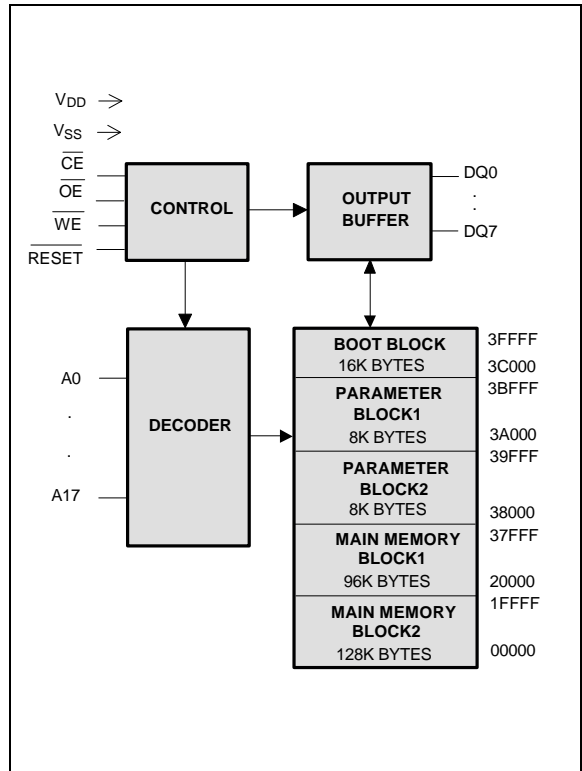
$V_{DD}$

$V_{SS}$

$\overline{CE}$

$\overline{OE}$

$\overline{WE}$

$\overline{RESET}$

CONTROL

OUTPUT BUFFER

DQ0

:

DQ7

A0

.

.

A17

DECODER

BOOT BLOCK

16K BYTES

3FFFF

3C000

PARAMETER BLOCK1

8K BYTES

3BFFF

3A000

PARAMETER BLOCK2

8K BYTES

39FFF

38000

MAIN MEMORY BLOCK1

96K BYTES

37FFF

20000

MAIN MEMORY BLOCK2

128K BYTES

1FFFF

00000